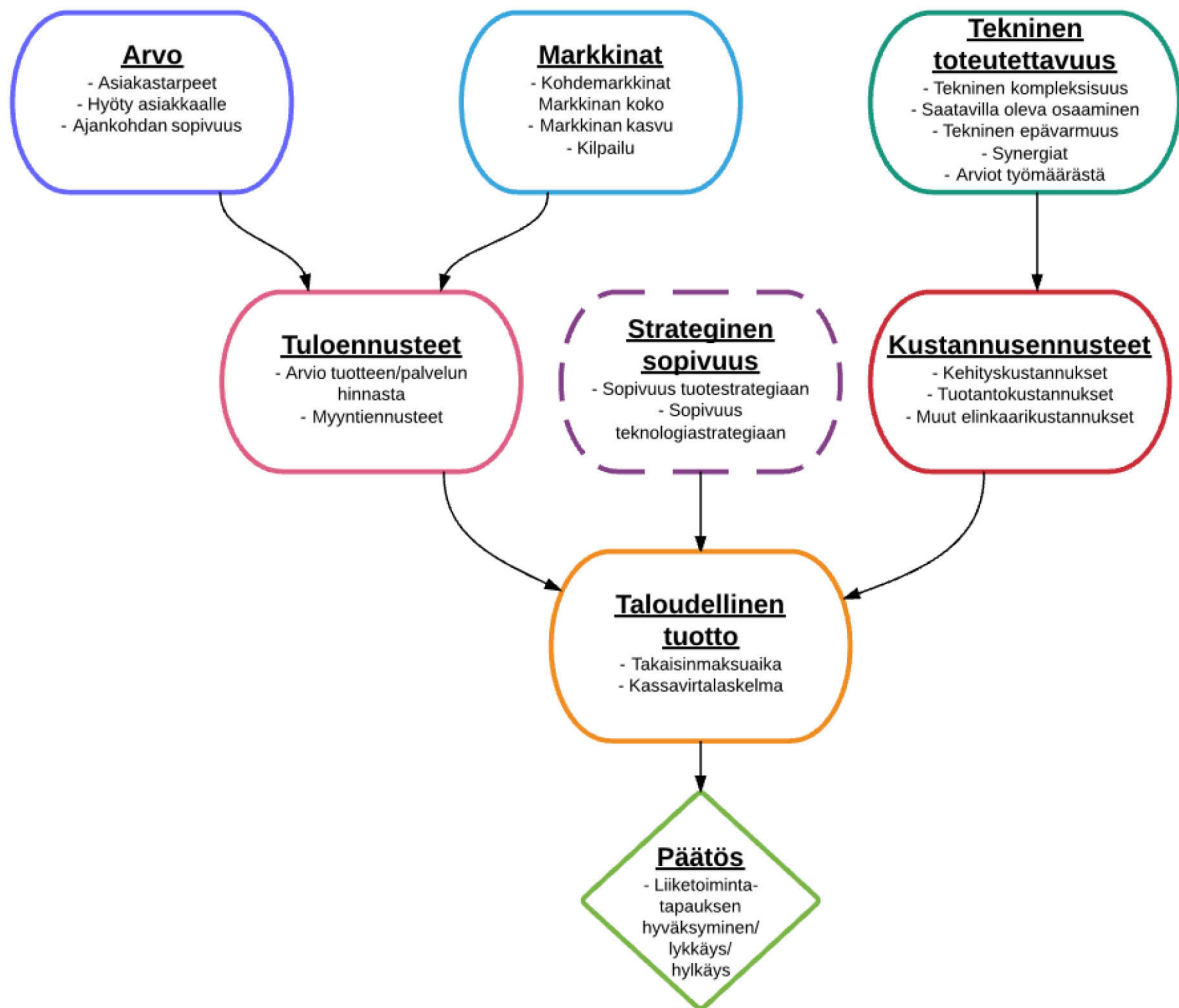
Arvo
- Asiakastarpeet
- Hyöty asiakkaalle
- Ajankohdan sopivuus

Markkinat
- Kohdemarkkinat
Markkinan koko
- Markkinan kasvu
- Kilpailu

Tekninen toteutettavuus
- Tekninen kompleksisuus
- Saatavilla oleva osaaminen
- Tekninen epävarmuus
- Synergiat
- Arviot työmäärästä

Tuloennusteet
- Arvio tuotteen/palvelun hinnasta
- Myyntiennusteet

Strateginen sopivuus
- Sopivuus tuotestrategiaan
- Sopivuus teknologiastrategiaan

Kustannusennusteet
- Kehityskustannukset
- Tuotantokustannukset
- Muut elinkaarikustannukset

Taloudellinen tuotto
- Takaisinmaksuaika
- Kassavirtalaskelma

Päätös
- Liiketoimintatapauksen hyväksyminen/ lykkäys/ hylkäys